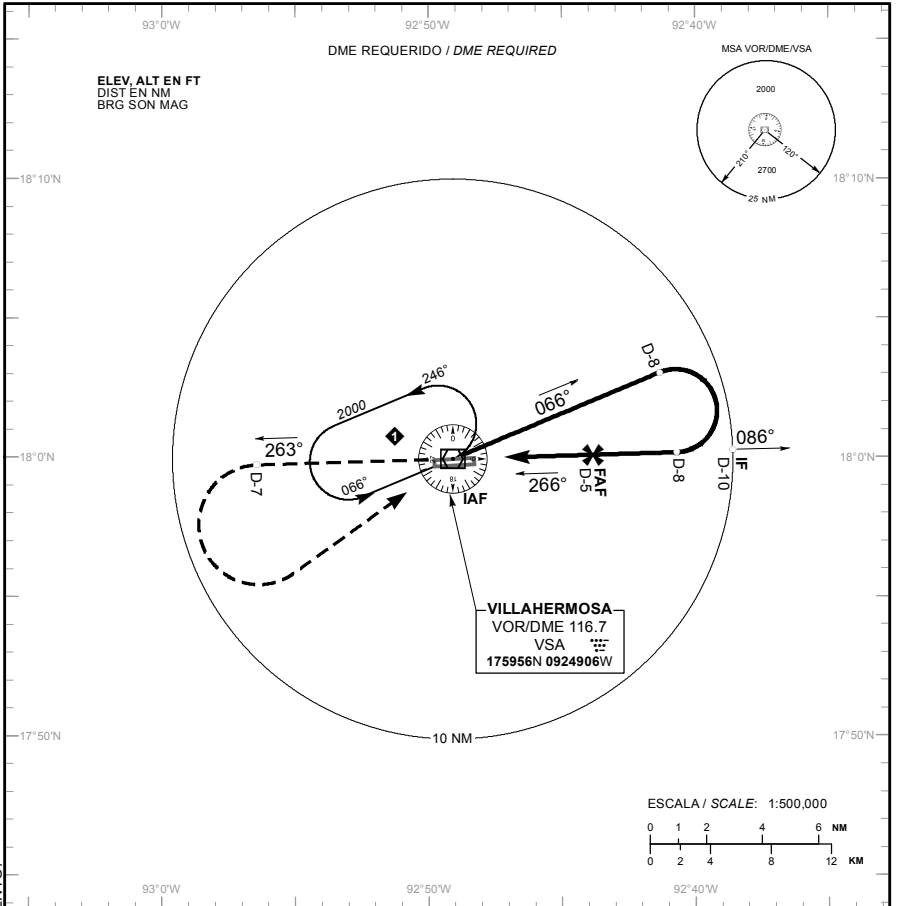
93°0'W

92°50'W

92°40'W

DME REQUERIDO / DME REQUIRED

MSA VOR/DME/VSA

2000

210°

120°

2700

25 NM

ELEV, ALT EN FT
DIST EN NM
BRG SON MAG

18°10'N

18°10'N

D-8

246°

2000

066°

1

086°

263°

0

D-7

18°0'N

18°0'N

FAF

D-5

D-8

IF

D-10

066°

18

266°

IAF

VILLAHERMOSA
VOR/DME 116.7
VSA
175956N 0924906W

17°50'N

17°50'N

10 NM

ESCALA / SCALE: 1:500,000

| 0 | 1 | 2 | 4 | 6 | NM |
|---|---|---|---|---|---|
| 0 | 2 | 4 | 8 | 12 | KM |

93°0'W

92°50'W

92°40'W